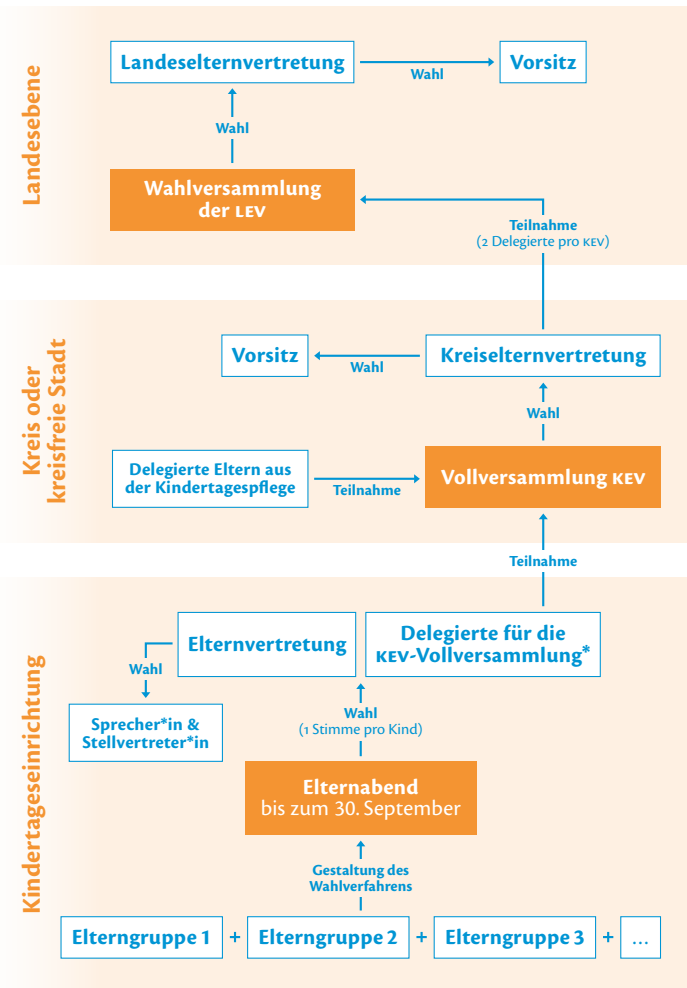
Landesebene

Landeselternvertretung

Wahl

Vorsitz

Wahl

Wahlversammlung der LEV

Teilnahme
(2 Delegierte pro KEV)

Kreis oder kreisfreie Stadt

Vorsitz

Wahl

Kreiselternvertretung

Wahl

Delegierte Eltern aus der Kindertagespflege

Teilnahme

Vollversammlung KEV

Teilnahme

Kindertageseinrichtung

Elternvertretung

Delegierte für die KEV-Vollversammlung*

Wahl

Sprecher*in & Stellvertreter*in

Wahl
(1 Stimme pro Kind)

Elternabend
bis zum 30. September

Gestaltung des Wahlverfahrens

Elterngruppe 1 + Elterngruppe 2 + Elterngruppe 3 + …